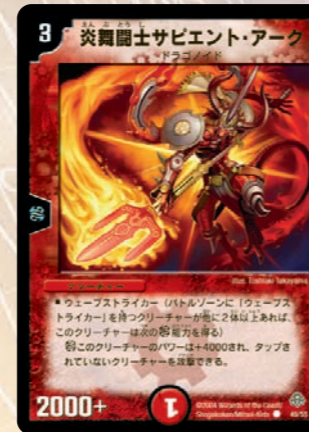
3 炎舞闘士サピエント・アーク
えんぶとうし
ドラゴノイド

クリーチャー

Illus. Toshiaki Takayama

■ウェーブストライカー（バトルゾーンに「ウェーブストライカー」を持つクリーチャーが他に2体以上あれば、このクリーチャーは次の能力を得る）
能このクリーチャーのパワーは+4000され、タップされていないクリーチャーを攻撃できる。

2000+

©2004 Wizards of the Coast/Shogakukan/Mitsui-Kids 45/55